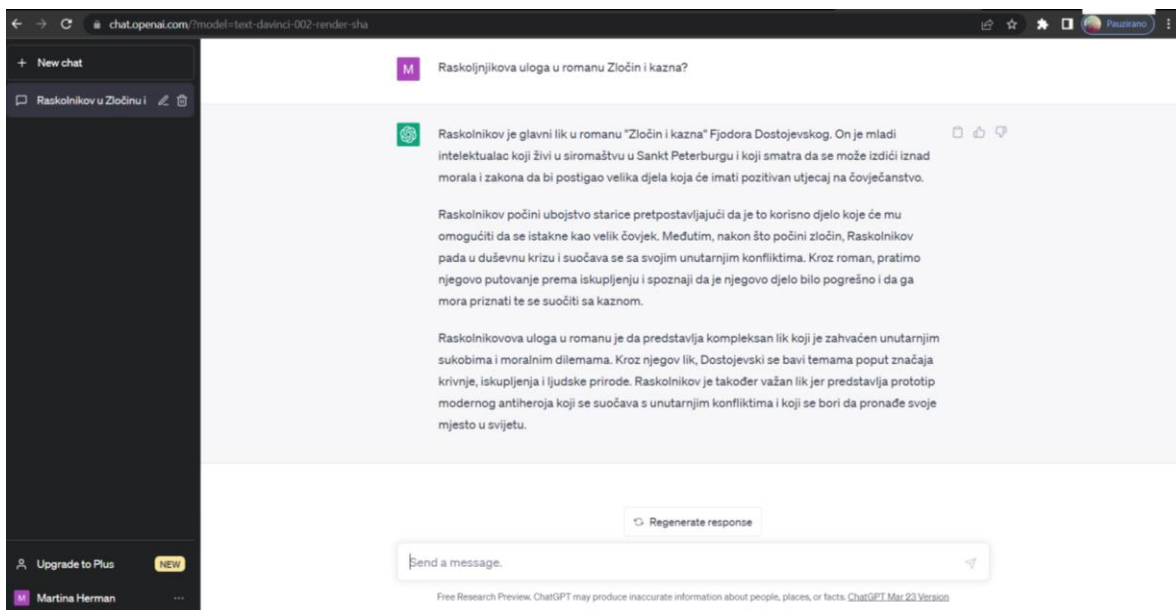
chat.openai.com/?model=text-davinci-002-render-sha

Pauzirano

+ New chat

Raskolnikov u Zločinu i

M Raskoljnjikova uloga u romanu Zločin i kazna?

Raskolnikov je glavni lik u romanu "Zločin i kazna" Fjodora Dostojevskog. On je mladi intelektualac koji živi u siromaštvu u Sankt Peterburgu i koji smatra da se može izdići iznad morala i zakona da bi postigao velika djela koja će imati pozitivan utjecaj na čovječanstvo.

Raskolnikov počini ubojstvo starice pretpostavljajući da je to korisno djelo koje će mu omogućiti da se istakne kao velik čovjek. Međutim, nakon što počini zločin, Raskolnikov pada u duševnu krizu i suočava se sa svojim unutarnjim konfliktima. Kroz roman, pratimo njegovo putovanje prema iskupljenju i spoznaji da je njegovo djelo bilo pogrešno i da ga mora priznati te se suočiti sa kaznom.

Raskolnikovova uloga u romanu je da predstavlja kompleksan lik koji je zahvaćen unutarnjim sukobima i moralnim dilemama. Kroz njegov lik, Dostojevski se bavi temama poput značaja krivnje, iskupljenja i ljudske prirode. Raskolnikov je također važan lik jer predstavlja prototip modernog antiheroja koji se suočava s unutarnjim konfliktima i koji se bori da pronađe svoje mjesto u svijetu.

Regenerate response

Send a message.

Upgrade to Plus NEW

M Martina Herman ...

Free Research Preview. ChatGPT may produce inaccurate information about people, places, or facts. ChatGPT Mar 23 Version